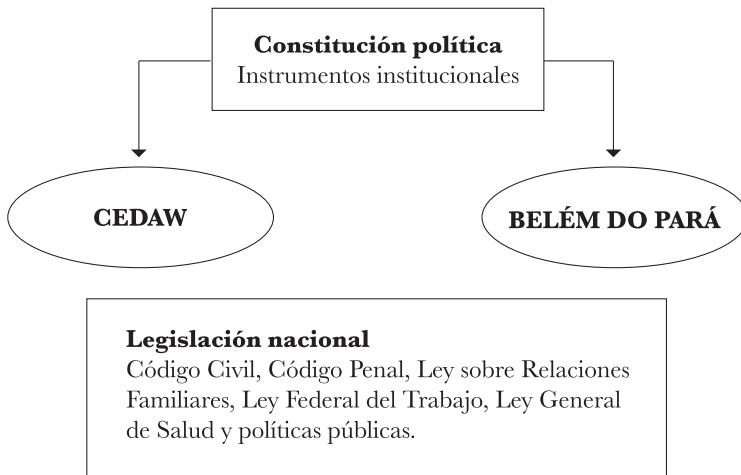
**Constitución política**
Instrumentos institucionales

**CEDAW**

**BELÉM DO PARÁ**

**Legislación nacional**
Código Civil, Código Penal, Ley sobre Relaciones Familiares, Ley Federal del Trabajo, Ley General de Salud y políticas públicas.